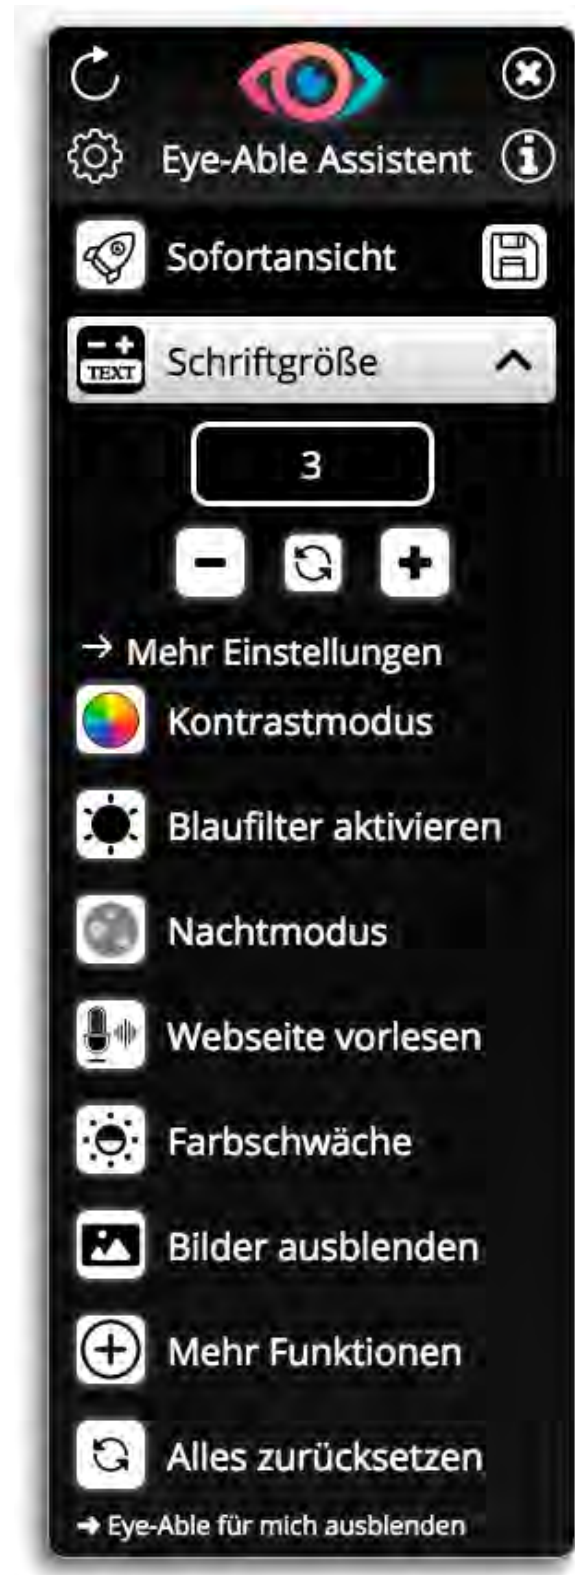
Eye-Able Assistent

Sofortansicht

TEXT

Schriftgröße

3

→ Mehr Einstellungen

Kontrastmodus

Blaufilter aktivieren

Nachtmodus

Webseite vorlesen

Farbschwäche

Bilder ausblenden

Mehr Funktionen

Alles zurücksetzen

→ Eye-Able für mich ausblenden